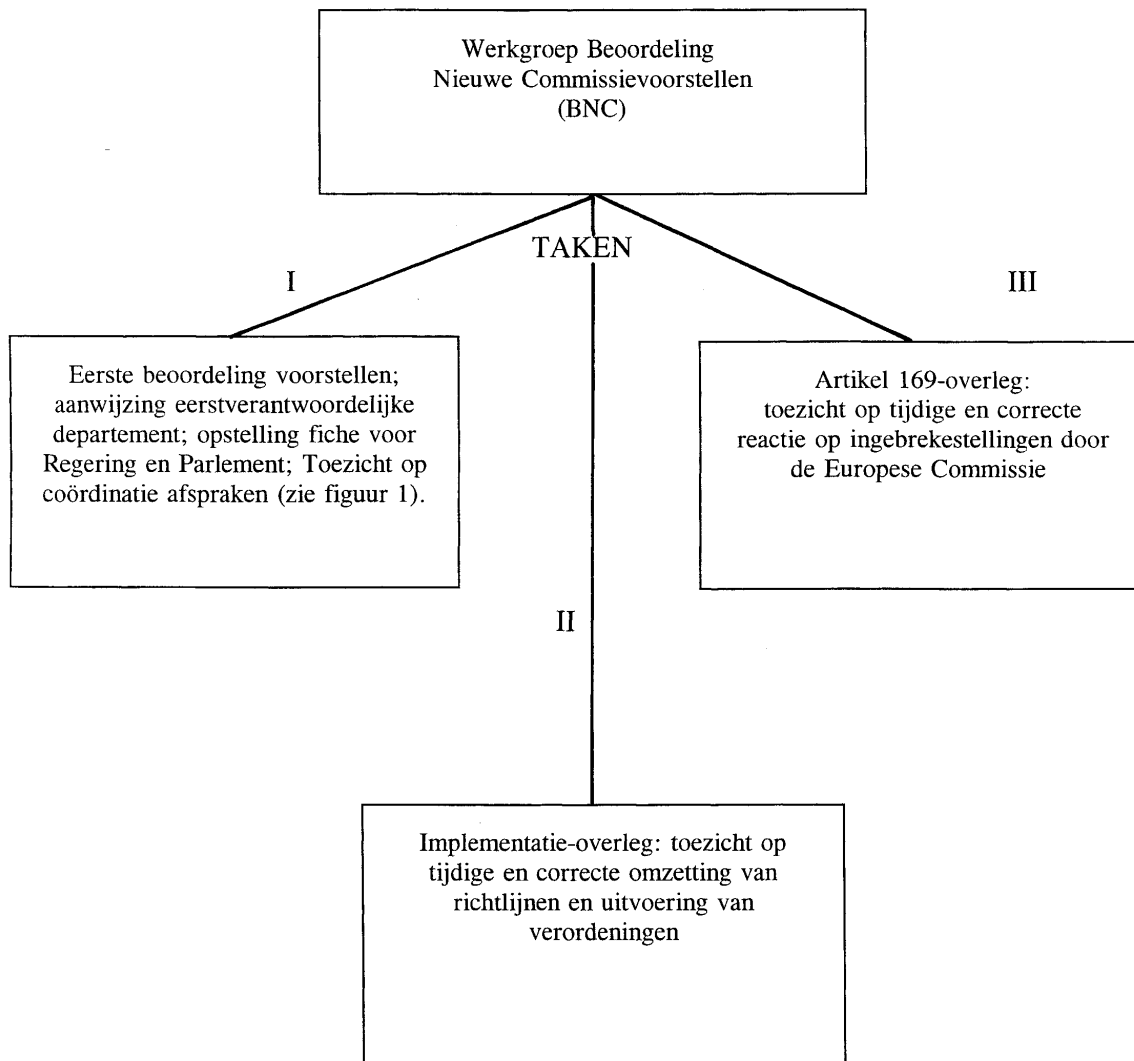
Werkgroep Beoordeling
Nieuwe Commissievoorstellen
(BNC)

TAKEN

I

Eerste beoordeling voorstellen; aanwijzing eerstverantwoordelijke departement; opstelling fiche voor Regering en Parlement; Toezicht op coördinatie afspraken (zie figuur 1).

III

Artikel 169-overleg: toezicht op tijdige en correcte reactie op ingebrekestellingen door de Europese Commissie

II

Implementatie-overleg: toezicht op tijdige en correcte omzetting van richtlijnen en uitvoering van verordeningen